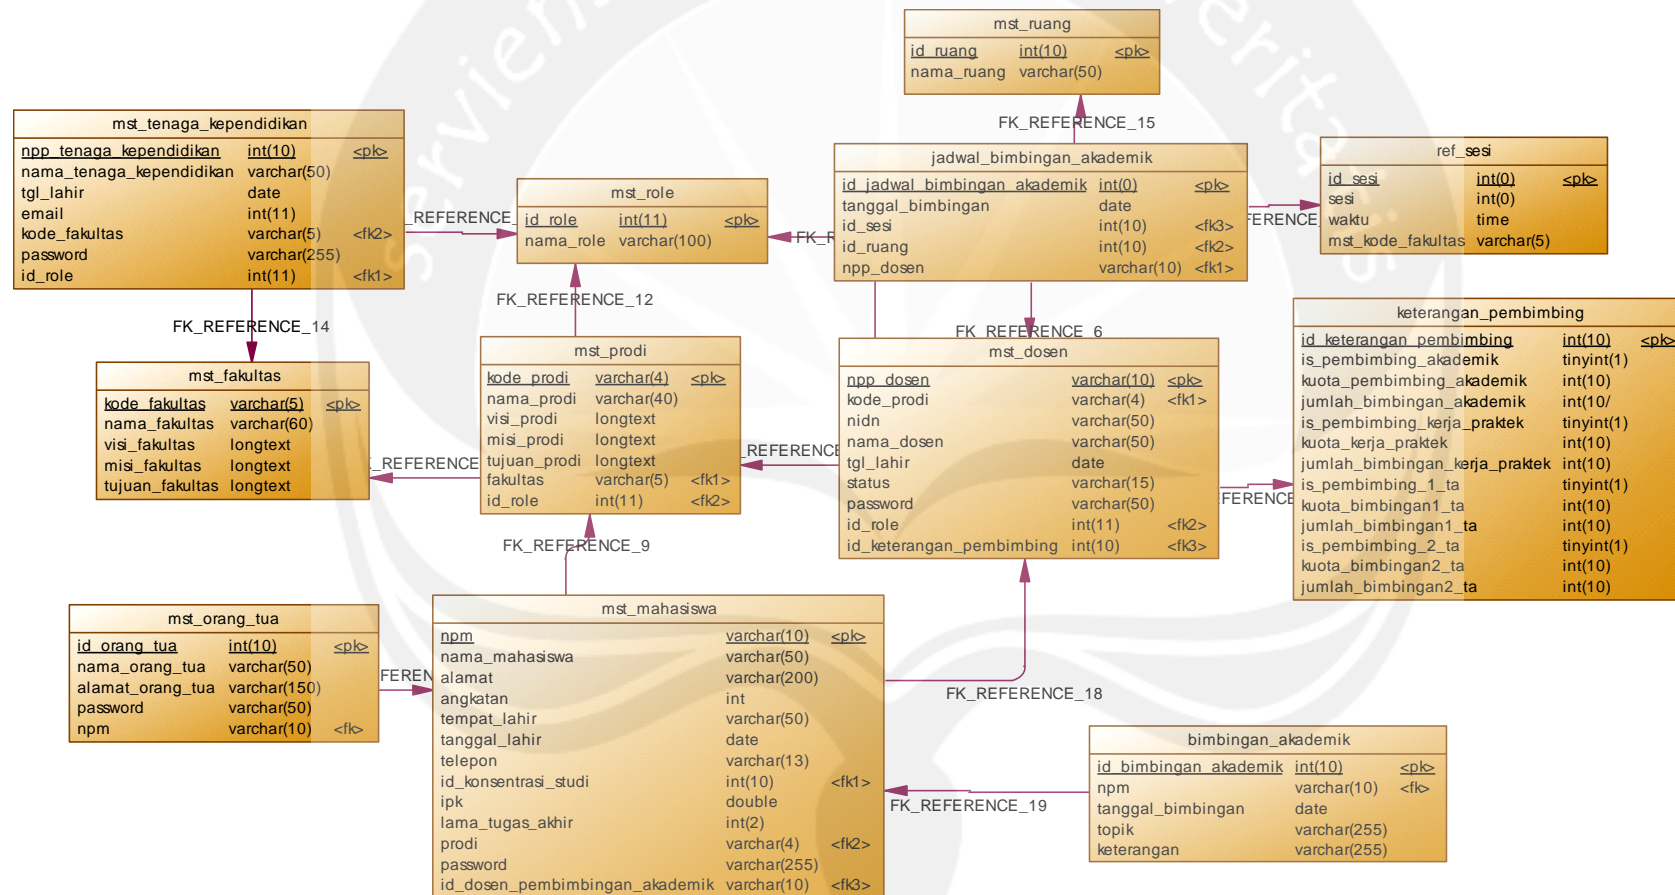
mst_ruang

| id_ruang | int(10) | <pk> |
|---|---|---|
| nama_ruang | varchar(50) | |

FK_REFERENCE_15

mst_tenaga_kependidikan

| npp_tenaga_kependidikan | int(10) | <pk> |
|---|---|---|
| nama_tenaga_kependidikan | varchar(50) | |
| tgl_lahir | date | |
| email | int(11) | |
| kode_fakultas | varchar(5) | <fk2> |
| password | varchar(255) | |
| id_role | int(11) | <fk1> |

REFERENCE_

mst_role

| id_role | int(11) | <pk> |
|---|---|---|
| nama_role | varchar(100) | |

FK_R

jadwal_bimbingan_akademik

| id_jadwal_bimbingan_akademik | int(0) | <pk> |
|---|---|---|
| tanggal_bimbingan | date | |
| id_sesi | int(10) | <fk3> |
| id_ruang | int(10) | <fk2> |
| npp_dosen | varchar(10) | <fk1> |

FERENCE

ref_sesi

| id_sesi | int(0) | <pk> |
|---|---|---|
| sesi | int(0) | |
| waktu | time | |
| mst_kode_fakultas | varchar(5) | |

FK_REFERENCE_12

FK_REFERENCE_14

FK_REFERENCE_6

keterangan_pembimbing

| id_keterangan_pembimbing | int(10) | <pk> |
|---|---|---|
| is_pembimbing_akademik | tinyint(1) | |
| kuota_pembimbing_akademik | int(10) | |
| jumlah_bimbingan_akademik | int(10/ | |
| is_pembimbing_kerja_praktek | tinyint(1) | |
| kuota_kerja_praktek | int(10) | |
| jumlah_bimbingan_kerja_praktek | int(10) | |
| is_pembimbing_1_ta | tinyint(1) | |
| kuota_bimbingan1_ta | int(10) | |
| jumlah_bimbingan1_ta | int(10) | |
| is_pembimbing_2_ta | tinyint(1) | |
| kuota_bimbingan2_ta | int(10) | |
| jumlah_bimbingan2_ta | int(10) | |

mst_fakultas

| kode_fakultas | varchar(5) | <pk> |
|---|---|---|
| nama_fakultas | varchar(60) | |
| visi_fakultas | longtext | |
| misi_fakultas | longtext | |
| tujuan_fakultas | longtext | |

_REFERENCE

mst_prodi

| kode_prodi | varchar(4) | <pk> |
|---|---|---|
| nama_prodi | varchar(40) | |
| visi_prodi | longtext | |
| misi_prodi | longtext | |
| tujuan_prodi | longtext | |
| fakultas | varchar(5) | <fk1> |
| id_role | int(11) | <fk2> |

REFERENCE

mst_dosen

| npp_dosen | varchar(10) | <pk> |
|---|---|---|
| kode_prodi | varchar(4) | <fk1> |
| nidn | varchar(50) | |
| nama_dosen | varchar(50) | |
| tgl_lahir | date | |
| status | varchar(15) | |
| password | varchar(50) | |
| id_role | int(11) | <fk2> |
| id_keterangan_pembimbing | int(10) | <fk3> |

FERENCE

FK_REFERENCE_9

mst_orang_tua

| id_orang_tua | int(10) | <pk> |
|---|---|---|
| nama_orang_tua | varchar(50) | |
| alamat_orang_tua | varchar(150) | |
| password | varchar(50) | |
| npm | varchar(10) | <fk> |

FEREN

mst_mahasiswa

| npm | varchar(10) | <pk> |
|---|---|---|
| nama_mahasiswa | varchar(50) | |
| alamat | varchar(200) | |
| angkatan | int | |
| tempat_lahir | varchar(50) | |
| tanggal_lahir | date | |
| telepon | varchar(13) | |
| id_konsentrasi_studi | int(10) | <fk1> |
| ipk | double | |
| lama_tugas_akhir | int(2) | |
| prodi | varchar(4) | <fk2> |
| password | varchar(255) | |
| id_dosen_pembimbing_akademik | varchar(10) | <fk3> |

FK_REFERENCE_18

bimbingan_akademik

| id_bimbingan_akademik | int(10) | <pk> |
|---|---|---|
| npm | varchar(10) | <fk> |
| tanggal_bimbingan | date | |
| topik | varchar(255) | |
| keterangan | varchar(255) | |

FK_REFERENCE_19